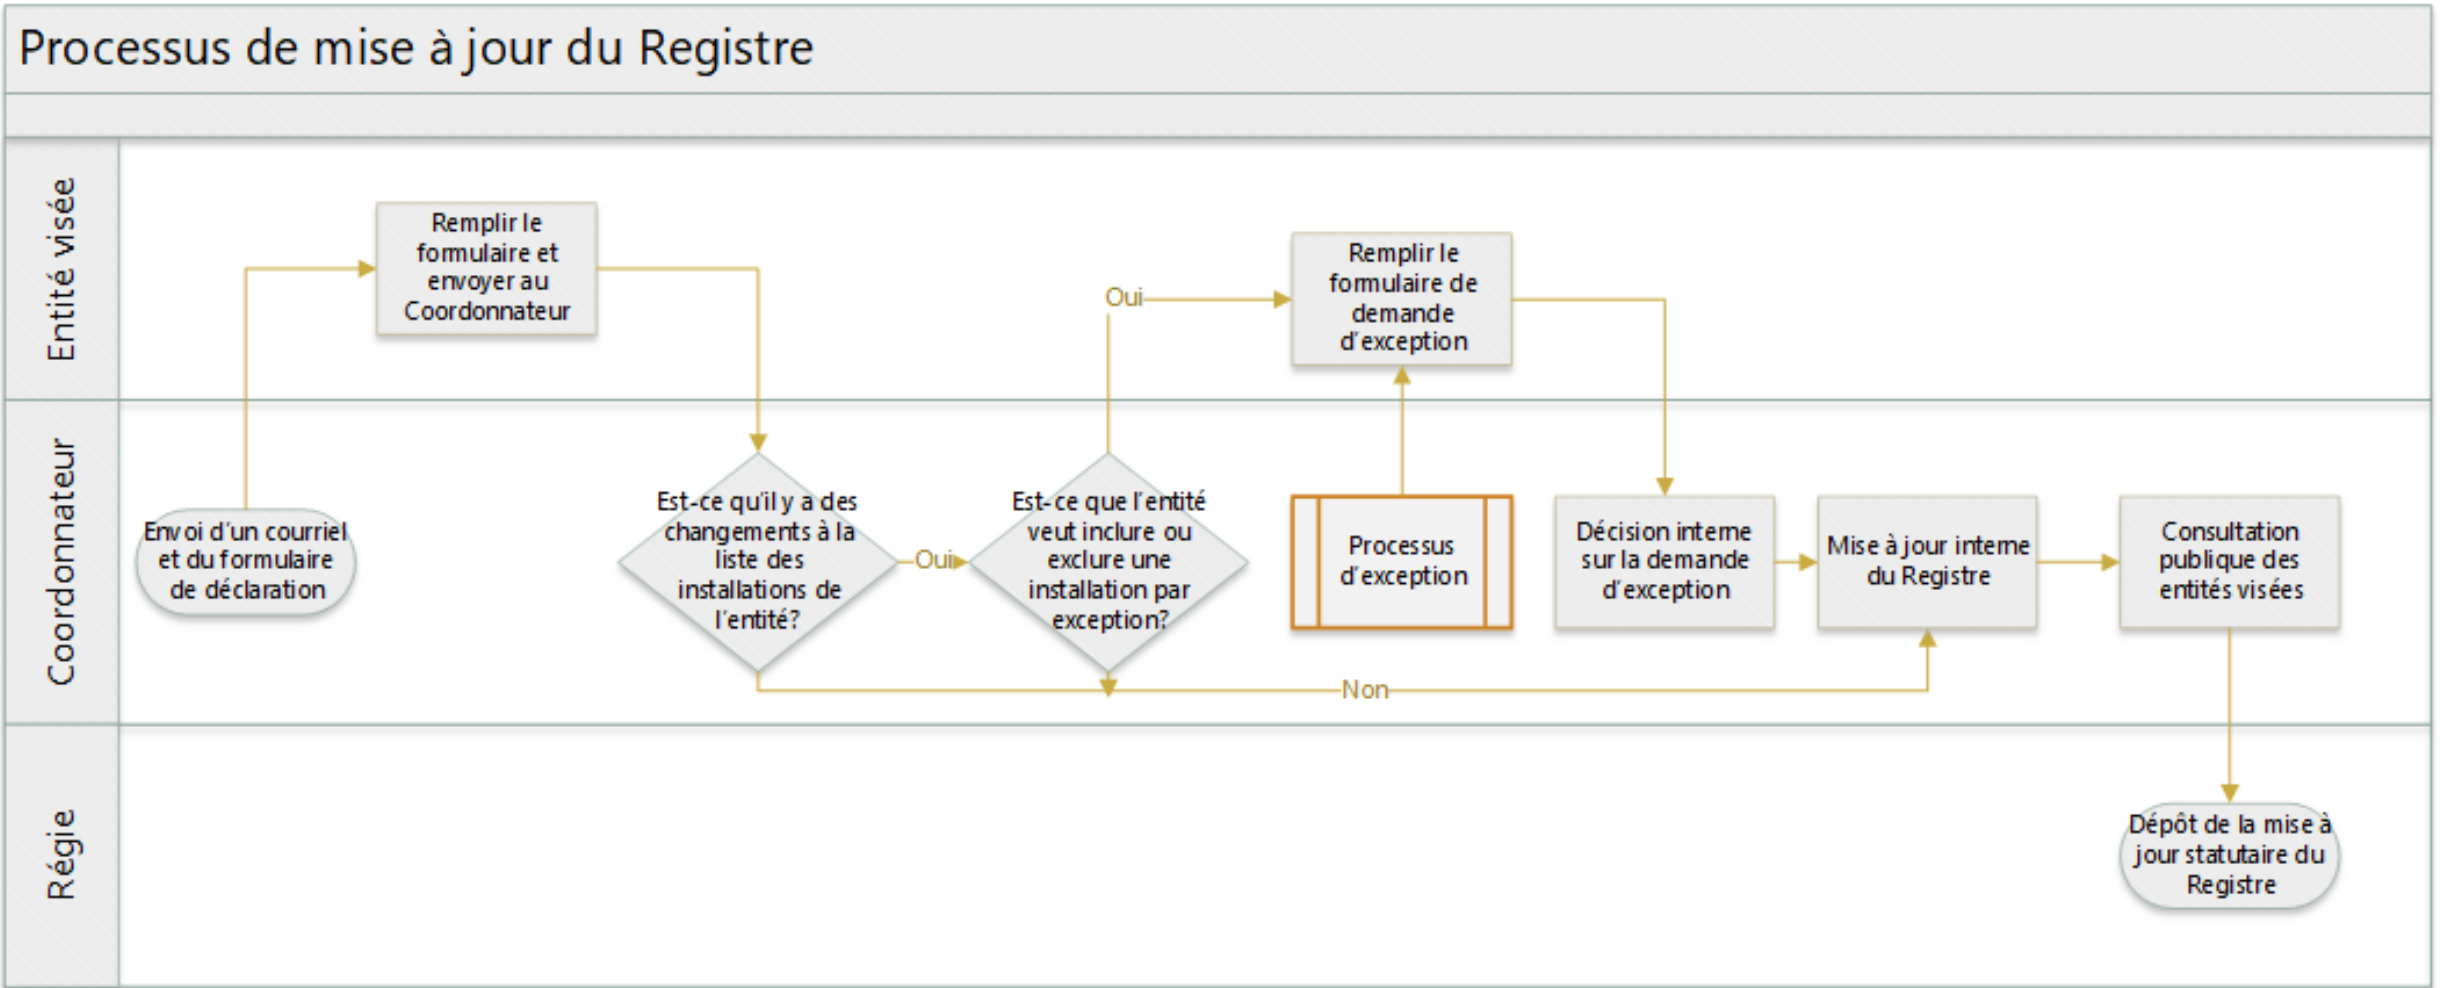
Processus de mise à jour du Registre

Entité visée

Coordonnateur

Régie

Envoi d'un courriel et du formulaire de déclaration

Remplir le formulaire et envoyer au Coordonnateur

Est-ce qu'il y a des changements à la liste des installations de l'entité?

Oui

Est-ce que l'entité veut inclure ou exclure une installation par exception?

Oui

Remplir le formulaire de demande d'exception

Processus d'exception

Décision interne sur la demande d'exception

Mise à jour interne du Registre

Consultation publique des entités visées

Non

Dépôt de la mise à jour statutaire du Registre